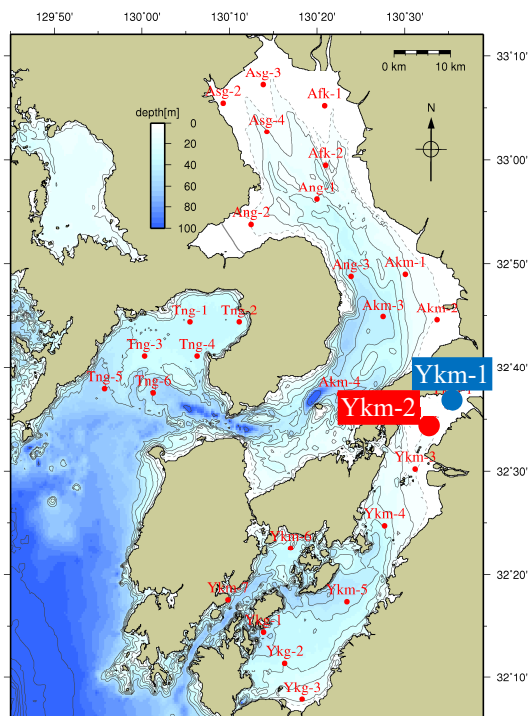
129°50'
130°00'
130°10'
130°20'
130°30'
33°10'
33°00'
32°50'
32°40'
32°30'
32°20'
32°10'
0 km
10 km
N
depth[m]
0
20
40
60
80
100
Asg-3
Asg-2
Asg-4
Afk-1
Afk-2
Ang-1
Ang-2
Ang-3
Akm-1
Akm-3
Akm-2
Tng-1
Tng-2
Tng-3
Tng-4
Tng-5
Tng-6
Akm-4
Ykm-1
Ykm-2
Ykm-3
Ykm-4
Ykm-6
Ykm-5
Ykm-7
Ykg-1
Ykg-2
Ykg-3